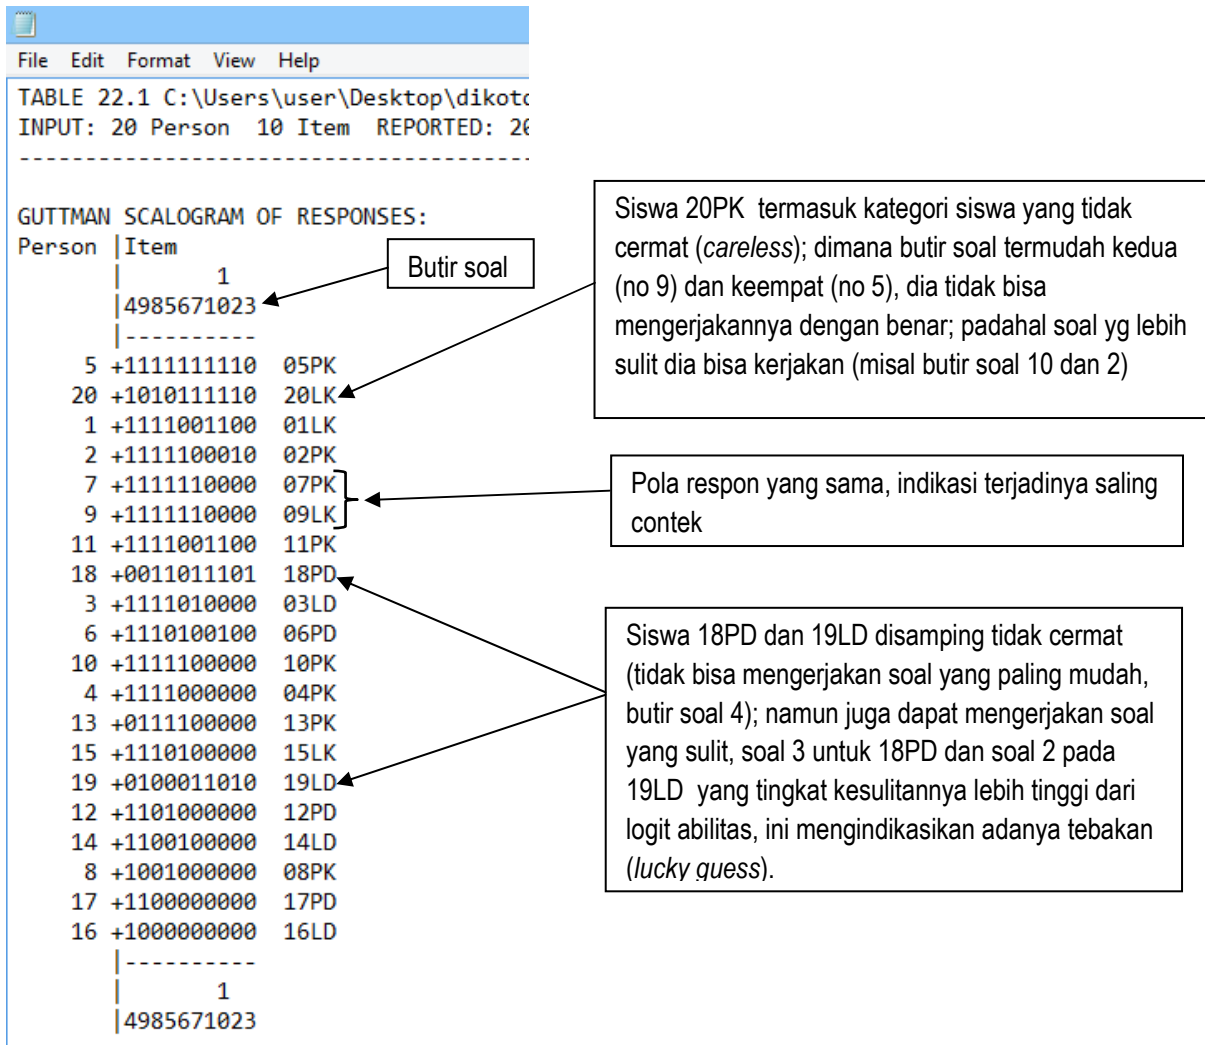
File Edit Format View Help

TABLE 22.1 C:\Users\user\Desktop\dikot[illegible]
INPUT: 20 Person 10 Item REPORTED: 2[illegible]
------------------------------------------

GUTTMAN SCALOGRAM OF RESPONSES:
Person |Item
| 1
|4985671023
|----------
5 +1111111110 05PK
20 +1010111110 20LK
1 +1111001100 01LK
2 +1111100010 02PK
7 +1111110000 07PK
9 +1111110000 09LK
11 +1111001100 11PK
18 +0011011101 18PD
3 +1111010000 03LD
6 +1110100100 06PD
10 +1111100000 10PK
4 +1111000000 04PK
13 +0111100000 13PK
15 +1110100000 15LK
19 +0100011010 19LD
12 +1101000000 12PD
14 +1100100000 14LD
8 +1001000000 08PK
17 +1100000000 17PD
16 +1000000000 16LD
|----------
| 1
|4985671023

Butir soal

Siswa 20PK termasuk kategori siswa yang tidak cermat (careless); dimana butir soal termudah kedua (no 9) dan keempat (no 5), dia tidak bisa mengerjakannya dengan benar; padahal soal yg lebih sulit dia bisa kerjakan (misal butir soal 10 dan 2)

Pola respon yang sama, indikasi terjadinya saling contek

Siswa 18PD dan 19LD disamping tidak cermat (tidak bisa mengerjakan soal yang paling mudah, butir soal 4); namun juga dapat mengerjakan soal yang sulit, soal 3 untuk 18PD dan soal 2 pada 19LD yang tingkat kesulitannya lebih tinggi dari logit abilitas, ini mengindikasikan adanya tebakan (lucky guess).